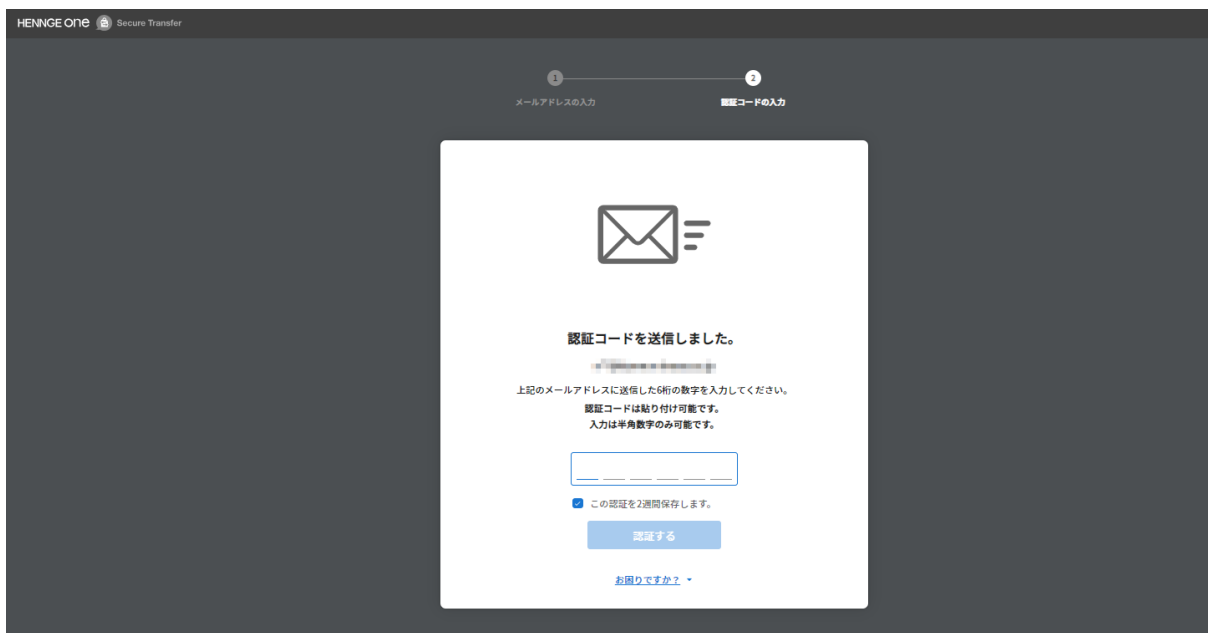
HENNGE One Secure Transfer

1
メールアドレスの入力

2
認証コードの入力

認証コードを送信しました。

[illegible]

上記のメールアドレスに送信した6桁の数字を入力してください。
認証コードは貼り付け可能です。
入力は半角数字のみ可能です。

この認証を2週間保存します。

認証する

お困りですか？